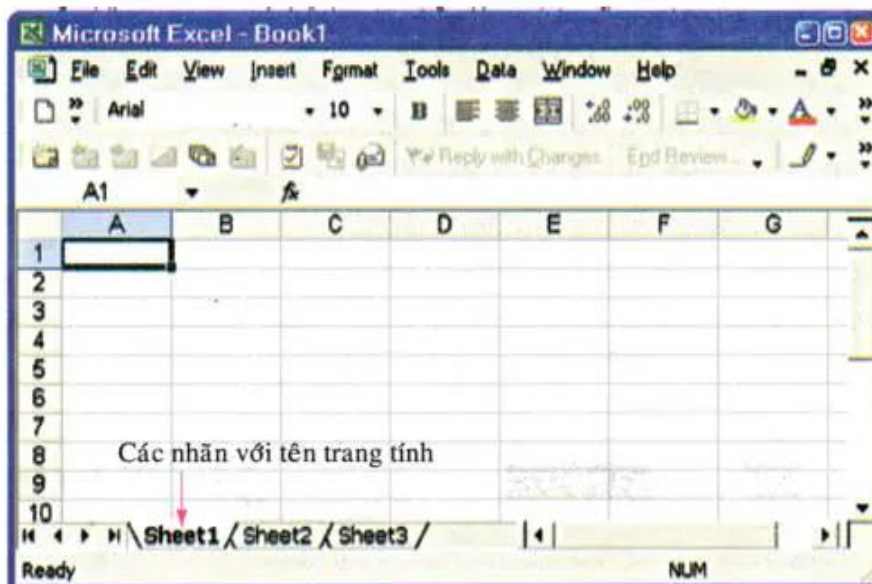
Microsoft Excel - Book1

File Edit View Insert Format Tools Data Window Help

Arial 10 B

Reply with Changes... End Review...

A1 fx

| | A | B | C | D | E | F | G |
|---|---|---|---|---|---|---|---|
| 1 | | | | | | | |
| 2 | | | | | | | |
| 3 | | | | | | | |
| 4 | | | | | | | |
| 5 | | | | | | | |
| 6 | | | | | | | |
| 7 | | | | | | | |
| 8 | | | | | | | |
| 9 | | | | | | | |
| 10 | | | | | | | |

Các nhãn với tên trang tính

Sheet1 / Sheet2 / Sheet3 /

Ready NUM